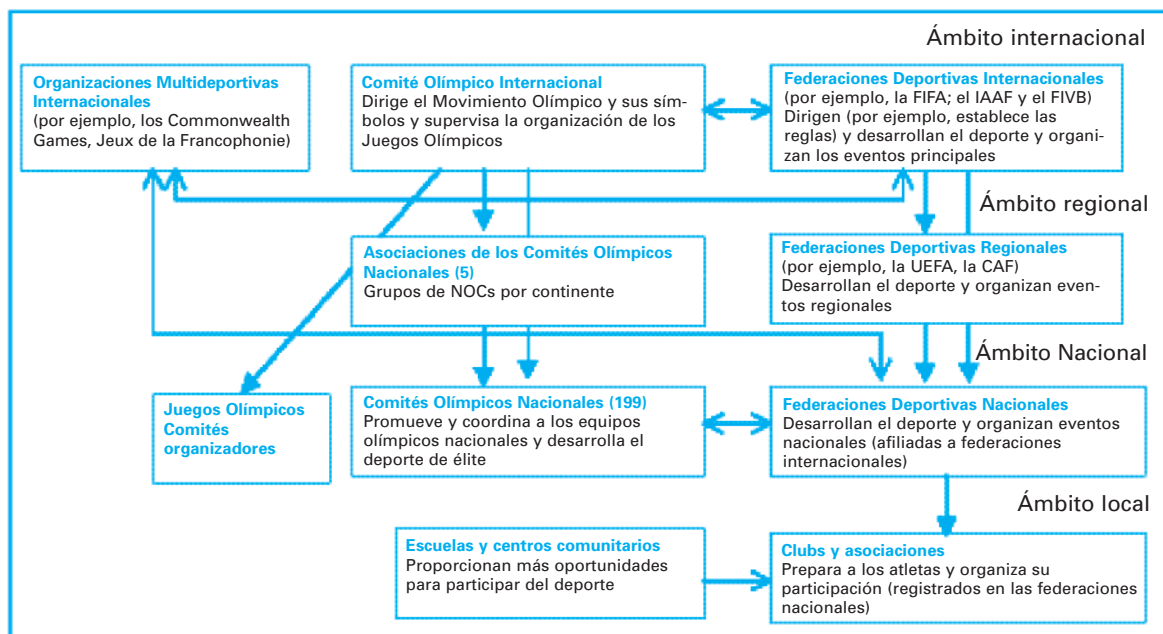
Ámbito internacional

Organizaciones Multideportivas Internacionales
(por ejemplo, los Commonwealth Games, Jeux de la Francophonie)

Comité Olímpico Internacional
Dirige el Movimiento Olímpico y sus símbolos y supervisa la organización de los Juegos Olímpicos

Federaciones Deportivas Internacionales
(por ejemplo, la FIFA; el IAAF y el FIVB)
Dirigen (por ejemplo, establece las reglas) y desarrollan el deporte y organizan los eventos principales

Ámbito regional

Asociaciones de los Comités Olímpicos Nacionales (5)
Grupos de NOCs por continente

Federaciones Deportivas Regionales
(por ejemplo, la UEFA, la CAF)
Desarrollan el deporte y organizan eventos regionales

Ámbito Nacional

Juegos Olímpicos Comités organizadores

Comités Olímpicos Nacionales (199)
Promueve y coordina a los equipos olímpicos nacionales y desarrolla el deporte de élite

Federaciones Deportivas Nacionales
Desarrollan el deporte y organizan eventos nacionales (afiliadas a federaciones internacionales)

Ámbito local

Escuelas y centros comunitarios
Proporcionan más oportunidades para participar del deporte

Clubs y asociaciones
Prepara a los atletas y organiza su participación (registrados en las federaciones nacionales)